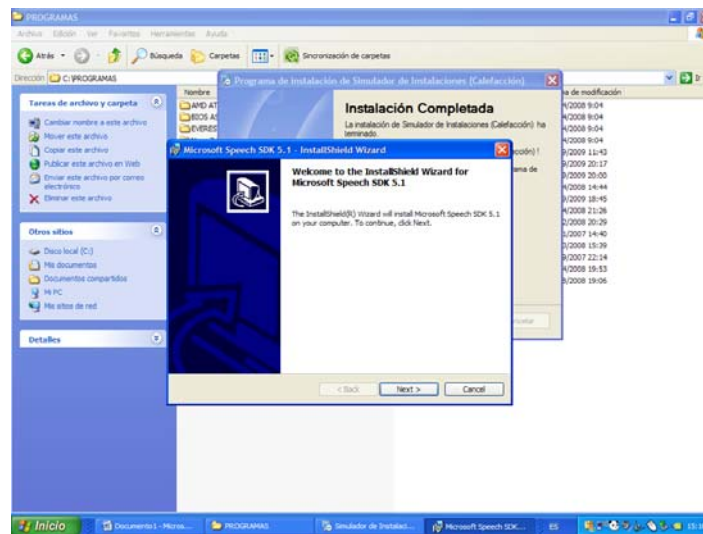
PROGRAMAS

Archivo Edición Ver Favoritos Herramientas Ayuda

Atrás Búsqueda Carpetas Sincronización de carpetas

Dirección C:\PROGRAMAS

Tareas de archivo y carpeta

Cambiar nombre a este archivo
Mover este archivo
Copiar este archivo
Publicar este archivo en Web
Enviar este archivo por correo electrónico
Eliminar este archivo

Otros sitios

Disco local (C:)
Mis documentos
Documentos compartidos
Mi PC
Mis sitios de red

Detalles

Nombre
AMD AT
BIOS AS
EVERES

a de modificación
4/2008 9:04
4/2008 9:04
4/2008 9:04
4/2008 9:04
9/2009 11:43
9/2009 20:17
9/2009 20:00
4/2008 14:44
9/2009 18:45
4/2008 21:26
2/2008 20:29
1/2007 14:40
2/2008 15:39
9/2007 22:14
4/2008 19:53
9/2008 19:06

Programa de instalación de Simulador de Instalaciones (Calefacción)

Instalación Completada

La instalación de Simulador de Instalaciones (Calefacción) ha terminado.

cción) !

ama de

ceptar

Microsoft Speech SDK 5.1 - InstallShield Wizard

Welcome to the InstallShield Wizard for Microsoft Speech SDK 5.1

The InstallShield(R) Wizard will install Microsoft Speech SDK 5.1 on your computer. To continue, click Next.

< Back Next > Cancel

Inicio Documento1 - Micros... PROGRAMAS Simulador de Instalaci... Microsoft Speech SDK... ES 15:1